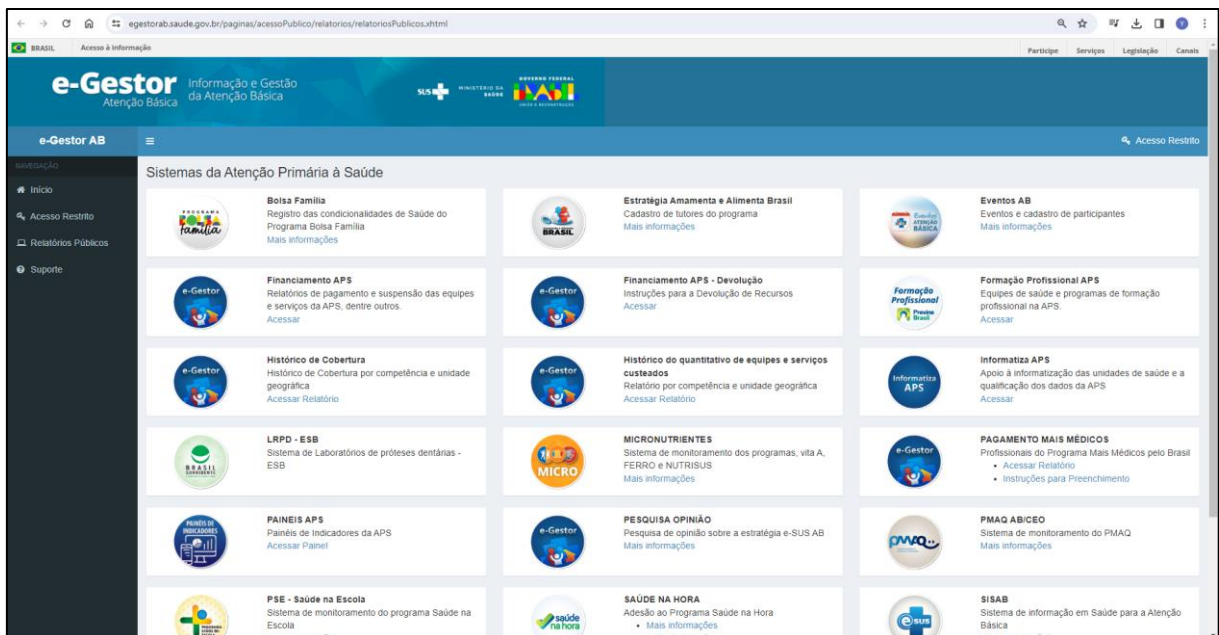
egestorab.saude.gov.br/paginas/acessoPublico/relatorios/relatoriosPublicos.xhtml

BRASIL Acesso à informação

Participe Serviços Legislação Canais

e-Gestor Atenção Básica Informação e Gestão da Atenção Básica

SUS MINISTÉRIO DA SAÚDE GOVERNO FEDERAL BRASIL UNIÃO E RECONSTRUÇÃO

e-Gestor AB

Acesso Restrito

NAVEGAÇÃO

Início

Acesso Restrito

Relatórios Públicos

Suporte

Sistemas da Atenção Primária à Saúde

PROGRAMA BOLSA família

Bolsa Família
Registro das condicionalidades de Saúde do Programa Bolsa Família
Mais informações

BRASIL

Estratégia Amamenta e Alimenta Brasil
Cadastro de tutores do programa
Mais informações

Eventos ATENÇÃO BÁSICA

Eventos AB
Eventos e cadastro de participantes
Mais informações

e-Gestor

Financiamento APS
Relatórios de pagamento e suspensão das equipes e serviços da APS, dentre outros.
Acessar

e-Gestor

Financiamento APS - Devolução
Instruções para a Devolução de Recursos
Acessar

Formação Profissional Previne Brasil

Formação Profissional APS
Equipes de saúde e programas de formação profissional na APS.
Acessar

e-Gestor

Histórico de Cobertura
Histórico de Cobertura por competência e unidade geográfica
Acessar Relatório

e-Gestor

Histórico do quantitativo de equipes e serviços custeados
Relatório por competência e unidade geográfica
Acessar Relatório

Informatiza APS

Informatiza APS
Apoio à informatização das unidades de saúde e a qualificação dos dados da APS
Acessar

BRASIL SORRIDENTE

LRPD - ESB
Sistema de Laboratórios de próteses dentárias - ESB

MICRO

MICRONUTRIENTES
Sistema de monitoramento dos programas, vita A, FERRO e NUTRISUS
Mais informações

e-Gestor

PAGAMENTO MAIS MÉDICOS
Profissionais do Programa Mais Médicos pelo Brasil
• Acessar Relatório
• Instruções para Preenchimento

PAINÉIS DE INDICADORES

PAINEIS APS
Painéis de Indicadores da APS
Acessar Painel

e-Gestor

PESQUISA OPINIÃO
Pesquisa de opinião sobre a estratégia e-SUS AB
Mais informações

PMAQ

PMAQ AB/CEO
Sistema de monitoramento do PMAQ
Mais informações

PSE - Saúde na Escola
Sistema de monitoramento do programa Saúde na Escola

saúde na hora

SAÚDE NA HORA
Adesão ao Programa Saúde na Hora
• Mais informações

esus

SISAB
Sistema de informação em Saúde para a Atenção Básica